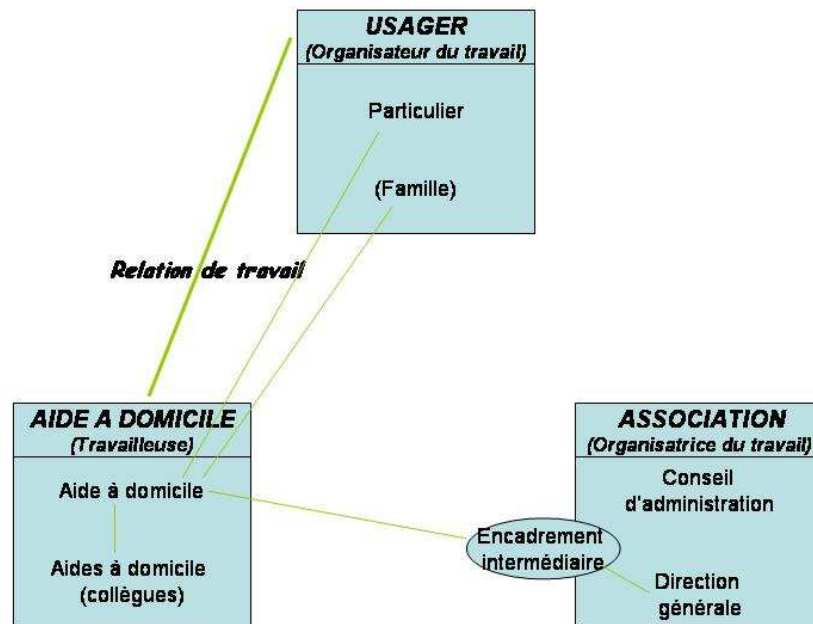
USAGER
(Organisateur du travail)

Particulier

(Famille)

Relation de travail

AIDE A DOMICILE
(Travailleuse)

Aide à domicile

Aides à domicile
(collègues)

ASSOCIATION
(Organisatrice du travail)

Conseil d'administration

Encadrement intermédiaire

Direction générale